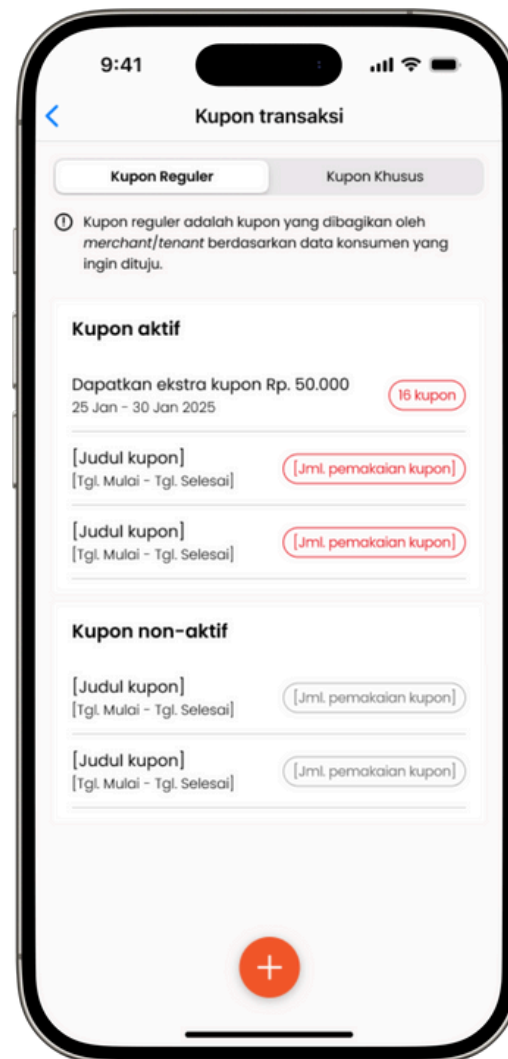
9:41

Kupon transaksi

Kupon Reguler
Kupon Khusus

Kupon reguler adalah kupon yang dibagikan oleh *merchant/tenant* berdasarkan data konsumen yang ingin dituju.

Kupon aktif

Dapatkan ekstra kupon Rp. 50.000
25 Jan - 30 Jan 2025
16 kupon

[Judul kupon]
[Tgl. Mulai - Tgl. Selesai]
[Jml. pemakaian kupon]

[Judul kupon]
[Tgl. Mulai - Tgl. Selesai]
[Jml. pemakaian kupon]

Kupon non-aktif

[Judul kupon]
[Tgl. Mulai - Tgl. Selesai]
[Jml. pemakaian kupon]

[Judul kupon]
[Tgl. Mulai - Tgl. Selesai]
[Jml. pemakaian kupon]

+